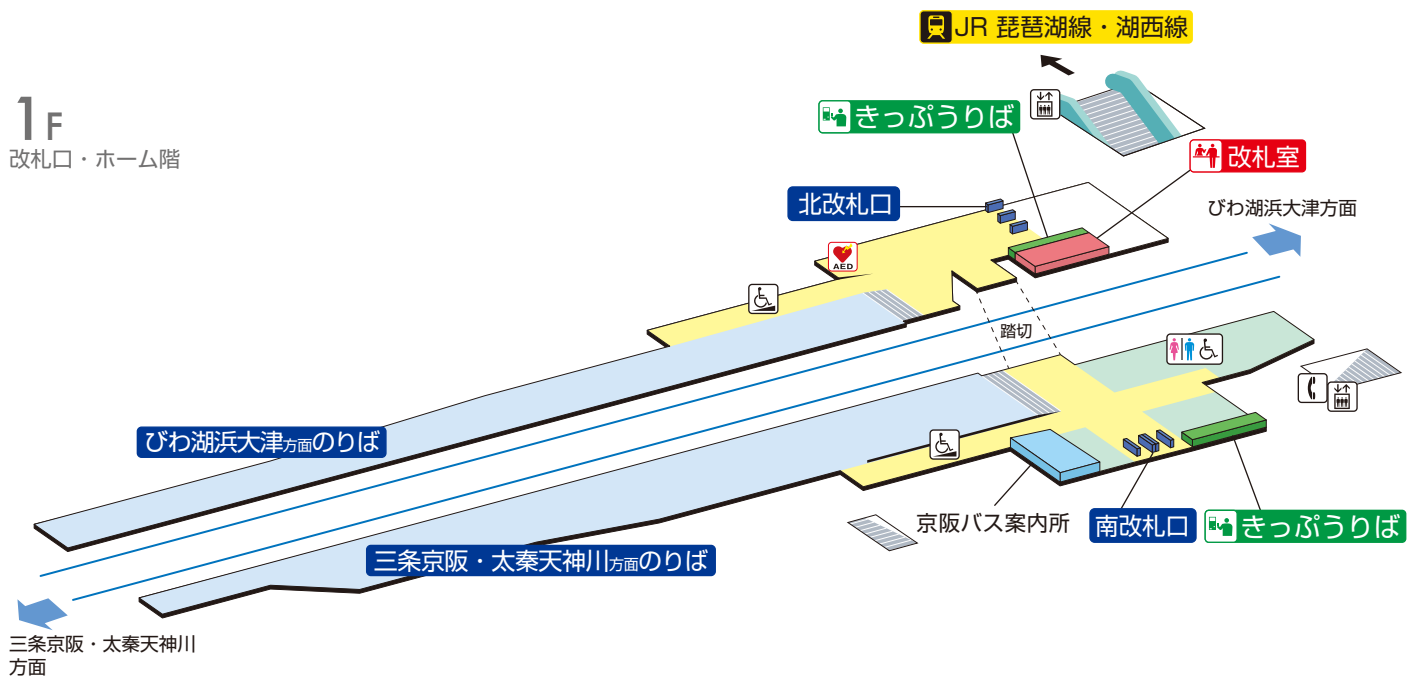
1F
改札口・ホーム階

JR 琵琶湖線・湖西線

きっぷうりば

改札室

北改札口

びわ湖浜大津方面

AED

踏切

びわ湖浜大津方面のりば

三条京阪・太秦天神川方面のりば

京阪バス案内所

南改札口

きっぷうりば

三条京阪・太秦天神川方面